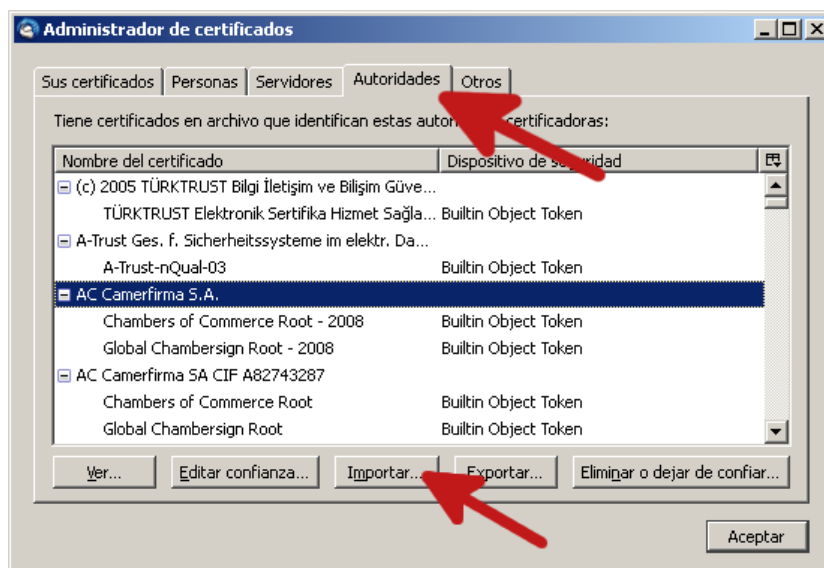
Administrador de certificados

Sus certificados | Personas | Servidores | Autoridades | Otros

Tiene certificados en archivo que identifican estas autor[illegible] certificadoras:

| Nombre del certificado | Dispositivo de se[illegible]idad |
|---|---|
| (c) 2005 TÜRKTRUST Bilgi İletişim ve Bilişim Güve... | |
| TÜRKTRUST Elektronik Sertifika Hizmet Sağla... | Builtin Object Token |
| A-Trust Ges. f. Sicherheitssysteme im elektr. Da... | |
| A-Trust-nQual-03 | Builtin Object Token |
| AC Camerfirma S.A. | |
| Chambers of Commerce Root - 2008 | Builtin Object Token |
| Global Chambersign Root - 2008 | Builtin Object Token |
| AC Camerfirma SA CIF A82743287 | |
| Chambers of Commerce Root | Builtin Object Token |
| Global Chambersign Root | Builtin Object Token |

Ver... | Editar confianza... | Importar... | Exportar... | Eliminar o dejar de confiar...

Aceptar